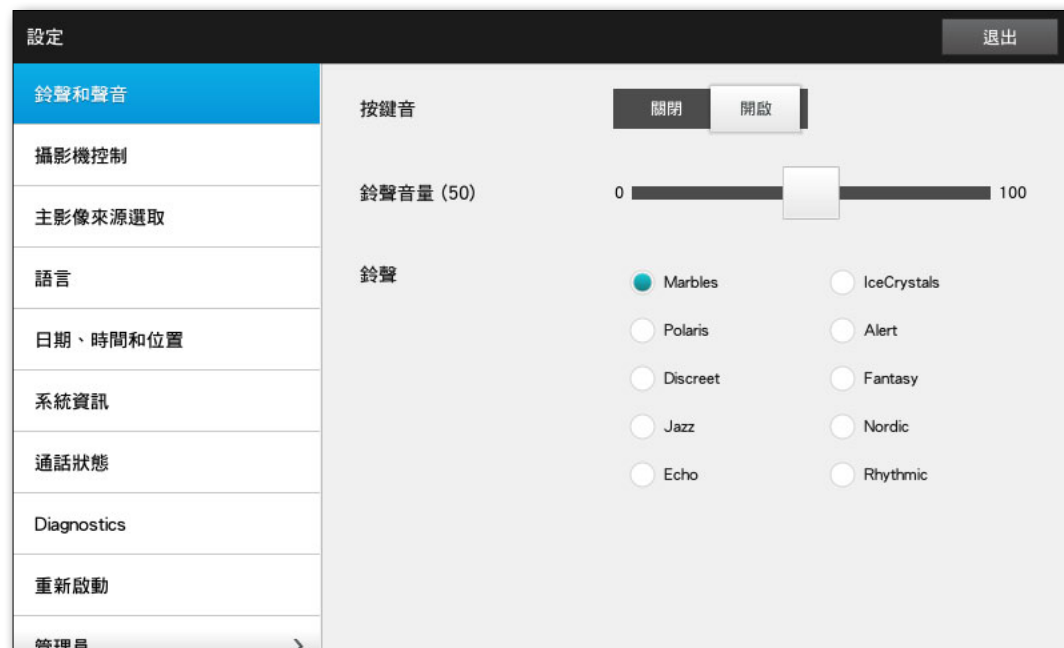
設定

退出

鈴聲和聲音

攝影機控制

主影像來源選取

語言

日期、時間和位置

系統資訊

通話狀態

Diagnostics

重新啟動

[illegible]

按鍵音

關閉 開啟

鈴聲音量 (50)

0 100

鈴聲

Marbles
IceCrystals
Polaris
Alert
Discreet
Fantasy
Jazz
Nordic
Echo
Rhythmic